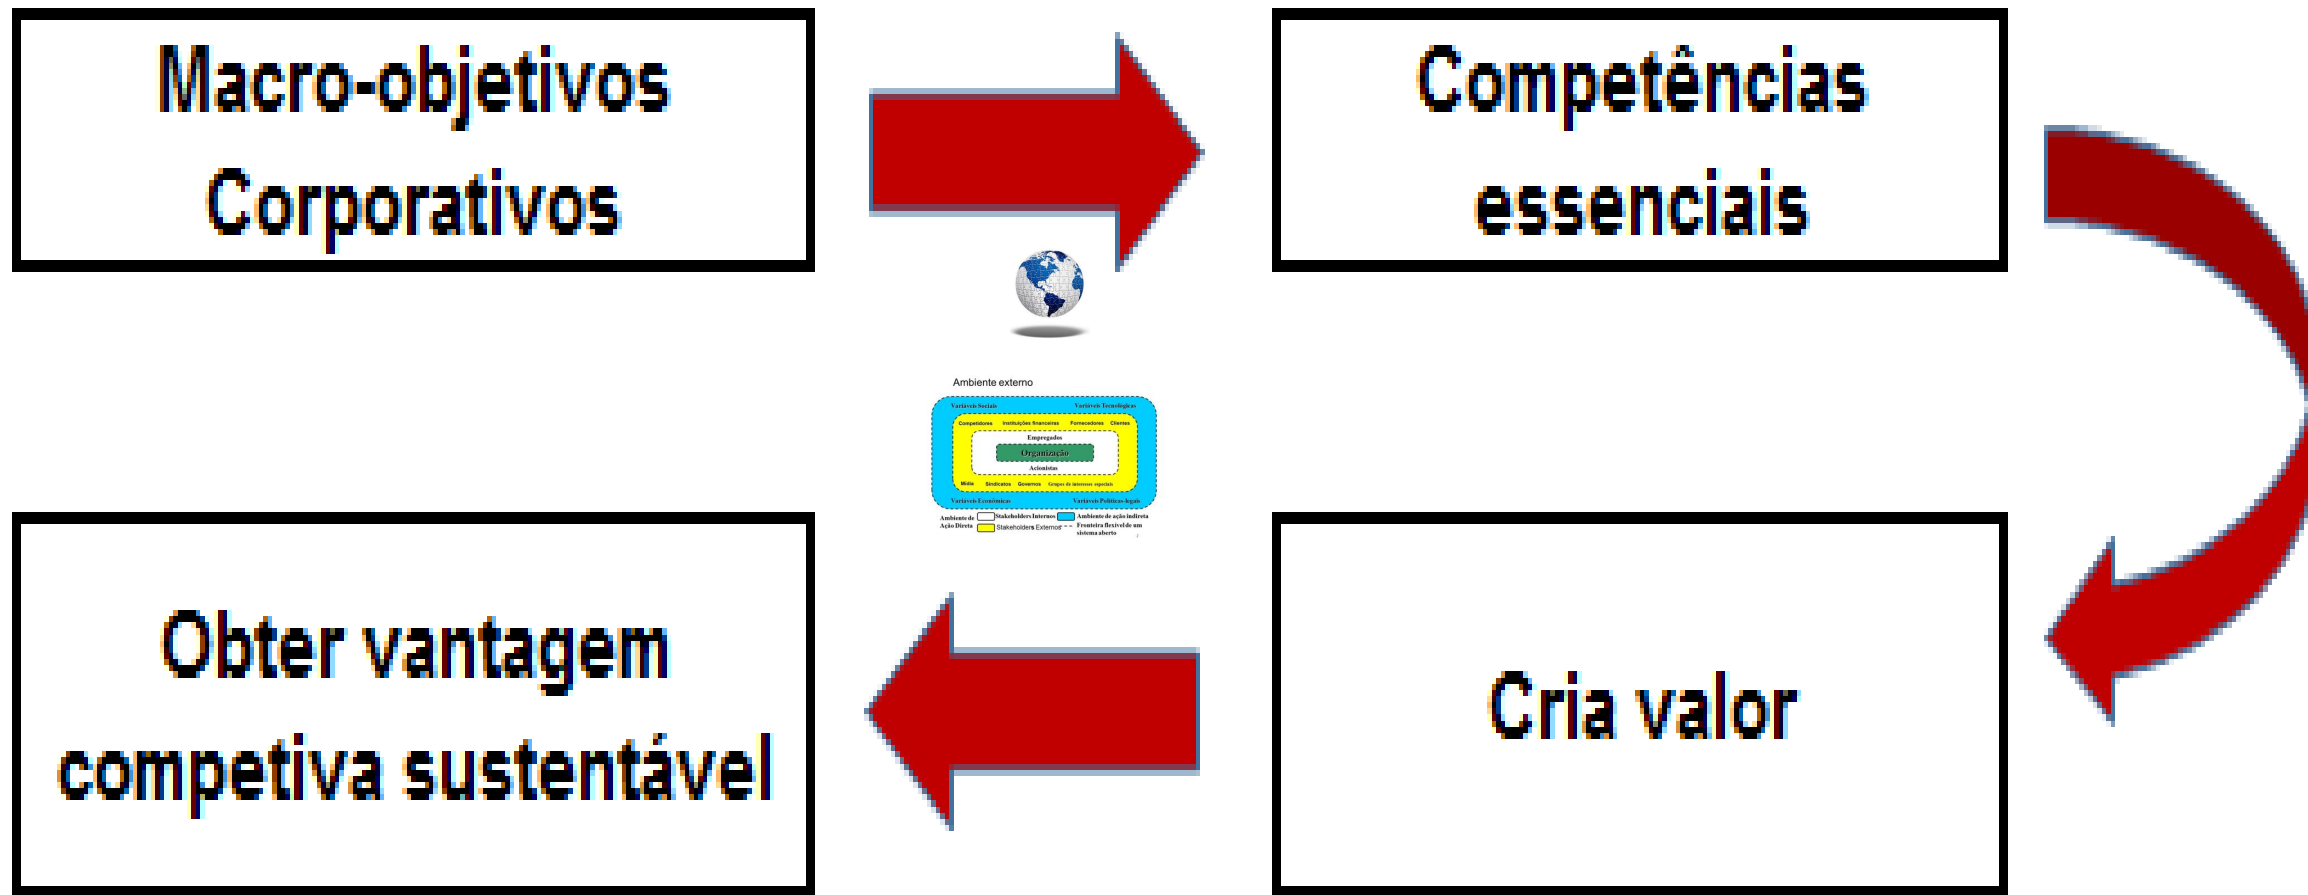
Macro-objetivos Corporativos

Competências essenciais

Ambiente externo

Variáveis Sociais

Variáveis Tecnológicas

Competidores

Instituições financeiras

Fornecedores

Clientes

Empregados

Organização

Acionistas

Mídia

Sindicatos

Governos

Grupos de interesses especiais

Variáveis Econômicas

Variáveis Políticas-legais

Ambiente de Ação Direta

Stakeholders Internos

Stakeholders Externos

Ambiente de ação indireta

Fronteira flexível de um sistema aberto

Obter vantagem competiva sustentável

Cria valor